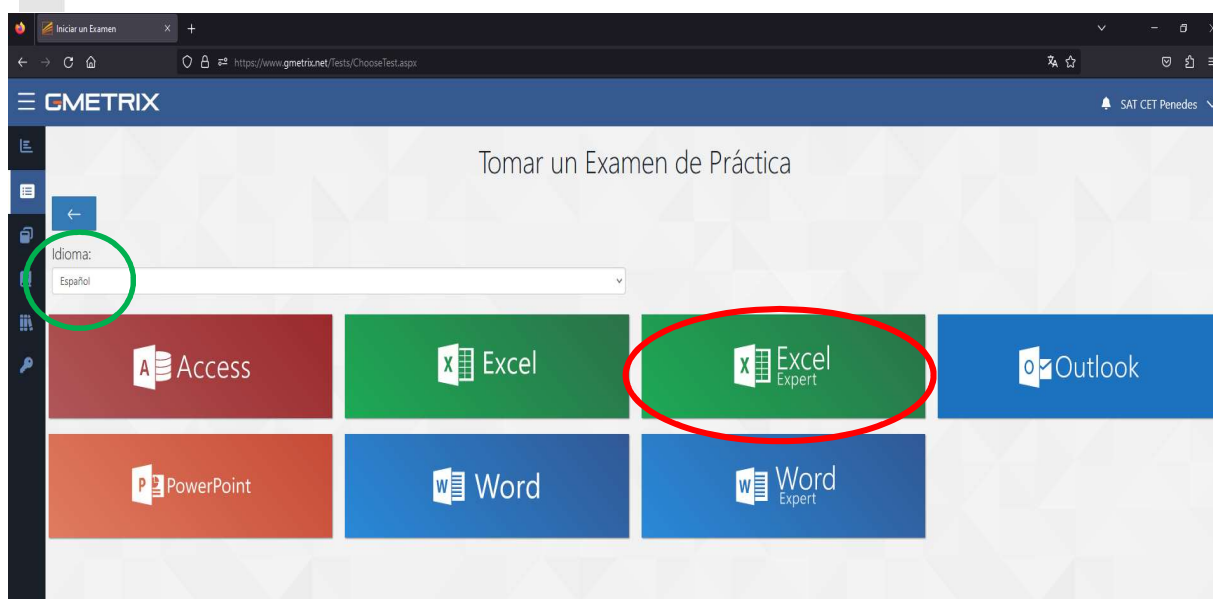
Iniciar un Examen

https://www.gmetrix.net/Tests/ChooseTest.aspx

GMETRIX

SAT CET Penedes

Tomar un Examen de Práctica

Idioma:

Español

A Access

X Excel

X Excel Expert

O Outlook

P PowerPoint

W Word

W Word Expert